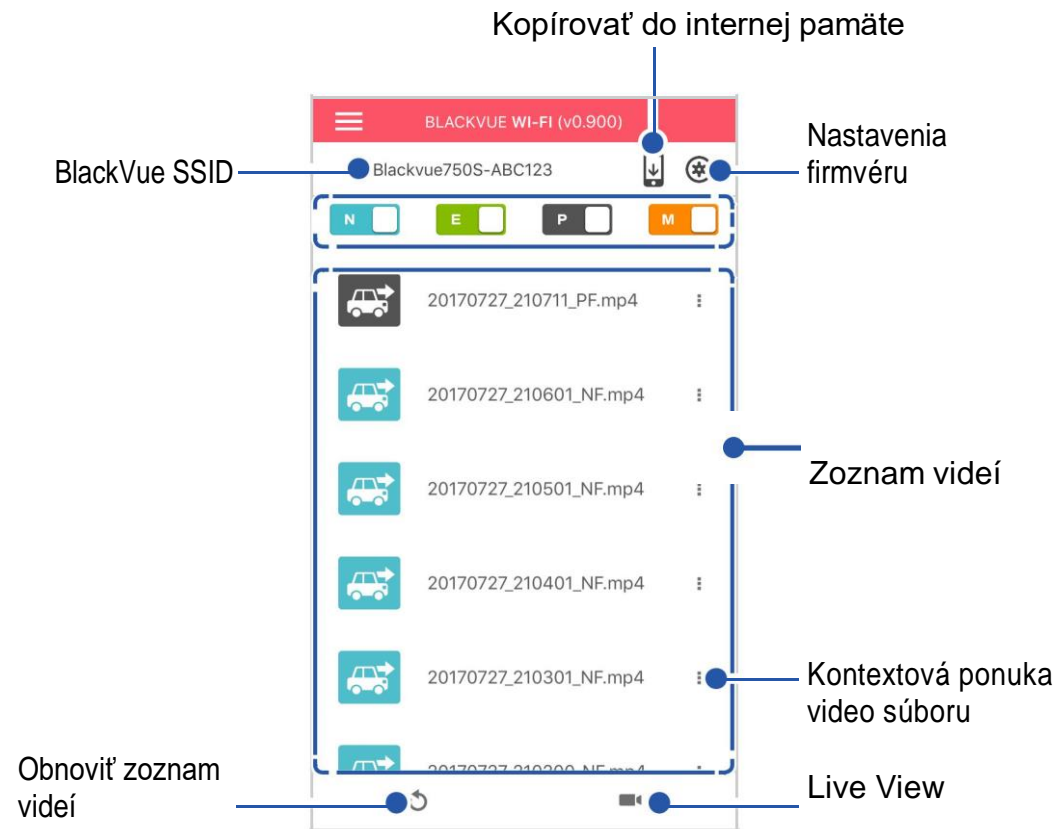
Kopírovať do internej pamäte

BLACKVUE WI-FI (v0.900)

BlackVue SSID

Blackvue750S-ABC123

Nastavenia firmvéru

N

E

P

M

20170727_210711_PF.mp4

20170727_210601_NF.mp4

Zoznam videí

20170727_210501_NF.mp4

20170727_210401_NF.mp4

20170727_210301_NF.mp4

Kontextová ponuka video súboru

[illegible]

Obnoviť zoznam videí

Live View